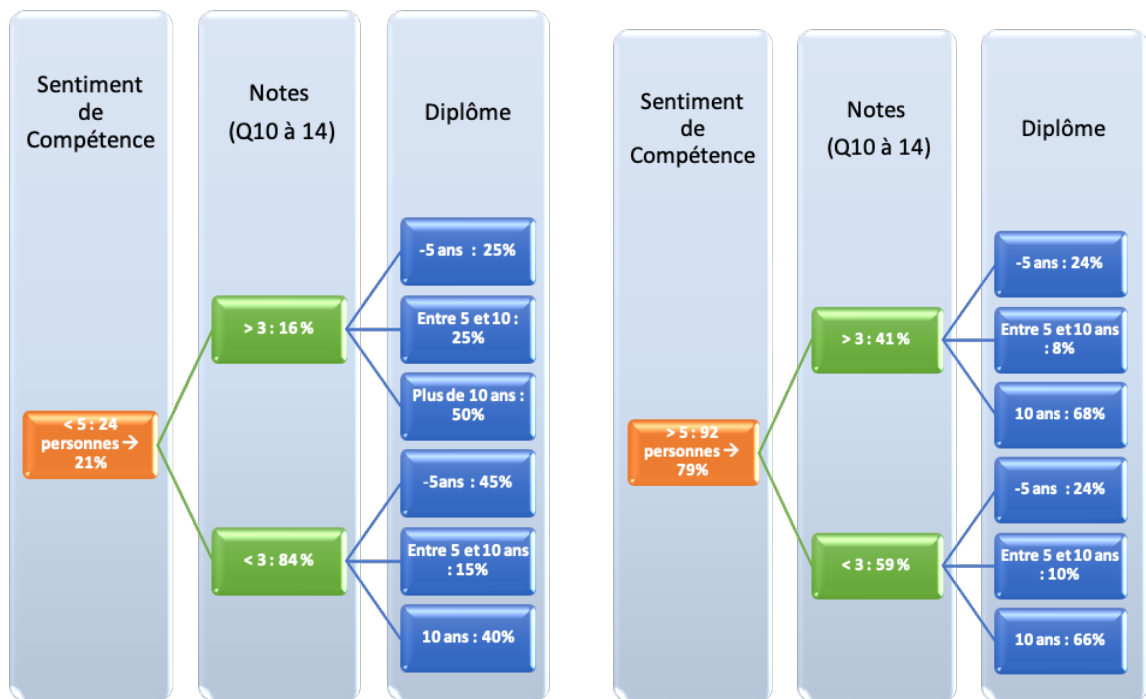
Sentiment de Compétence

Notes (Q10 à 14)

Diplôme

< 5 : 24 personnes → 21%

> 3 : 16 %

-5 ans : 25%

Entre 5 et 10 : 25%

Plus de 10 ans : 50%

< 3 : 84 %

-5ans : 45%

Entre 5 et 10 ans : 15%

10 ans : 40%

Sentiment de Compétence

Notes (Q10 à 14)

Diplôme

> 5 : 92 personnes → 79%

> 3 : 41 %

-5 ans : 24%

Entre 5 et 10 ans : 8%

10 ans : 68%

< 3 : 59 %

-5 ans : 24%

Entre 5 et 10 ans : 10%

10 ans : 66%